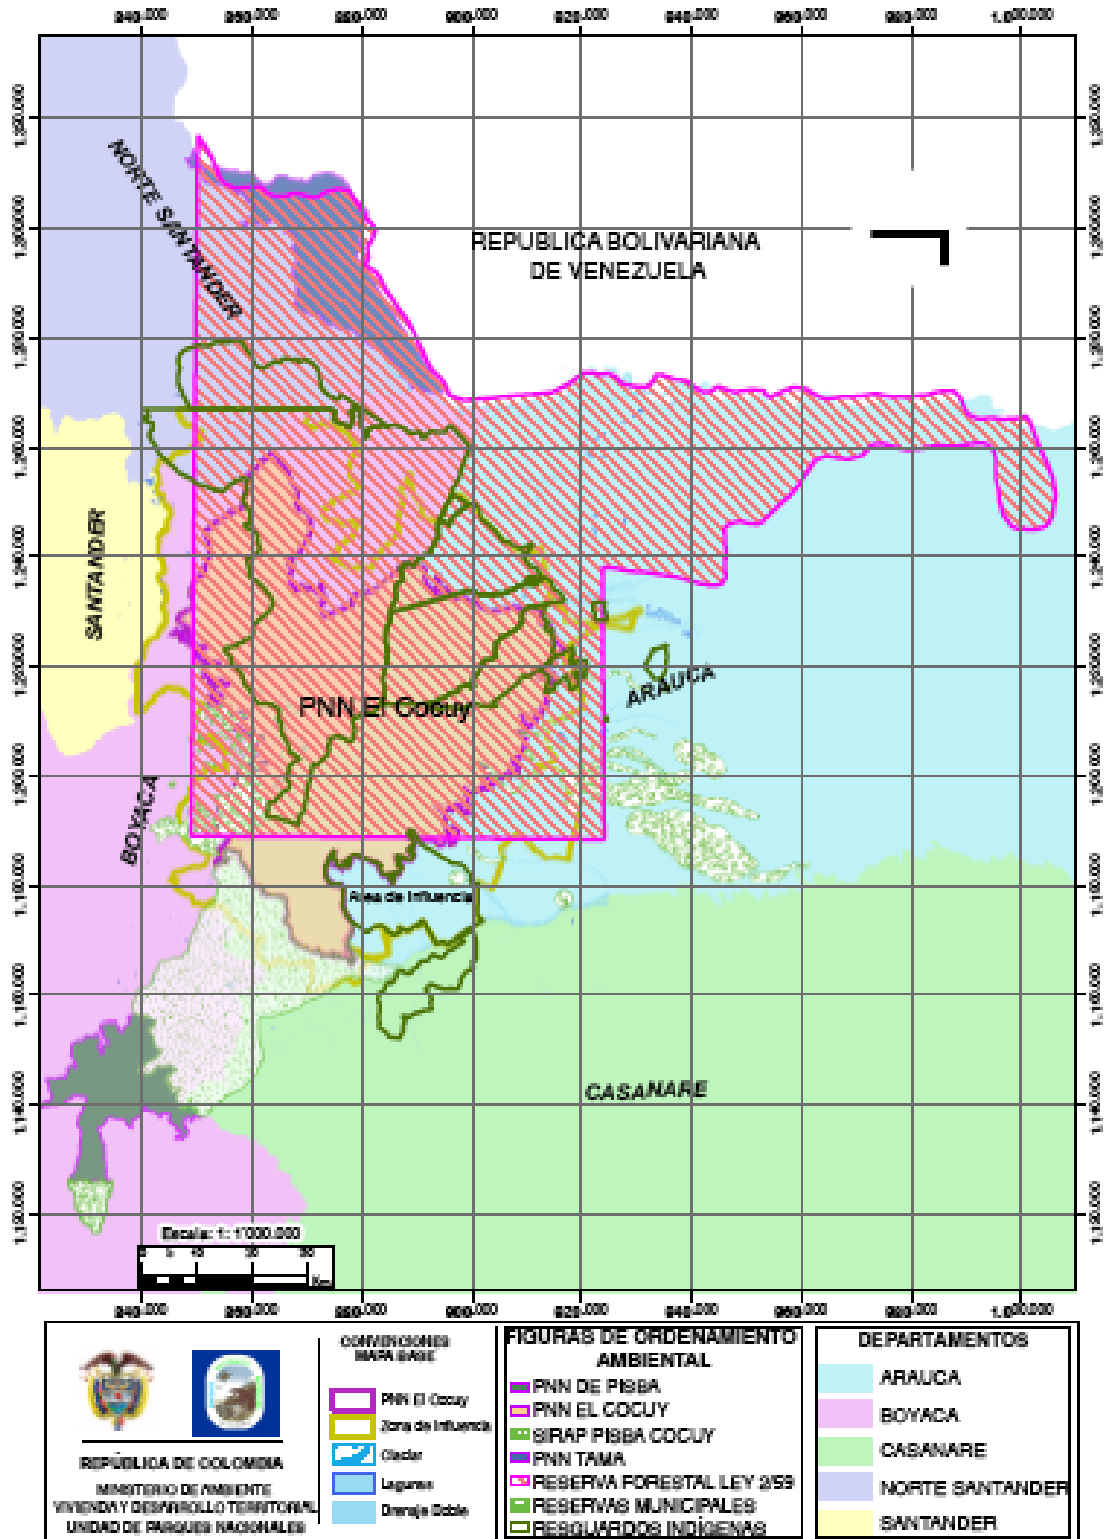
840.000 860.000 880.000 900.000 920.000 940.000 960.000 980.000 1.000.000

1.320.000 1.300.000 1.280.000 1.260.000 1.240.000 1.220.000 1.200.000 1.180.000 1.160.000 1.140.000 1.120.000

NORTE SANTANDER

REPUBLICA BOLIVARIANA DE VENEZUELA

SANTANDER

ARAUCA

PNN El Cocuy

BOYACA

Area de Influencia

CASANARE

Escala: 1: 1'000.000

0 5 10 20 30 Km

840.000 860.000 880.000 900.000 920.000 940.000 960.000 980.000 1.000.000

REPÚBLICA DE COLOMBIA
MINISTERIO DE AMBIENTE VIVIENDA Y DESARROLLO TERRITORIAL
UNIDAD DE PARQUES NACIONALES

CONVENCIONES MAPA BASE
PNN El Cocuy
Zona de Influencia
Glaciar
Lagunas
Drenaje Doble

FIGURAS DE ORDENAMIENTO AMBIENTAL
PNN DE PISBA
PNN EL COCUY
SIRAP PISBA COCUY
PNN TAMA
RESERVA FORESTAL LEY 2/59
RESERVAS MUNICIPALES
RESGUARDOS INDIGENAS

DEPARTAMENTOS
ARAUCA
BOYACA
CASANARE
NORTE SANTANDER
SANTANDER